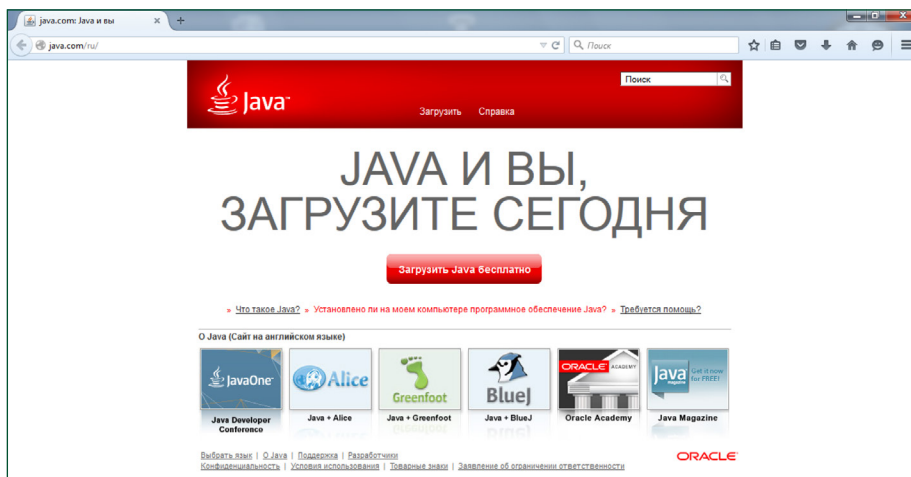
java.com: Java и вы
java.com/ru/
Поиск

Java
Поиск
Загрузить Справка

JAVA И ВЫ,
ЗАГРУЗИТЕ СЕГОДНЯ

Загрузить Java бесплатно

» Что такое Java? » Установлено ли на моем компьютере программное обеспечение Java? » Требуется помощь?

О Java (Сайт на английском языке)

JavaOne
Java Developer Conference

Alice
Java + Alice

Greenfoot
Java + Greenfoot

BlueJ
Java + BlueJ

ORACLE ACADEMY
Oracle Academy

Java magazine Get it now for FREE!
Java Magazine

Выбрать язык | О Java | Поддержка | Разработчики
Конфиденциальность | Условия использования | Товарные знаки | Заявление об ограничении ответственности

ORACLE